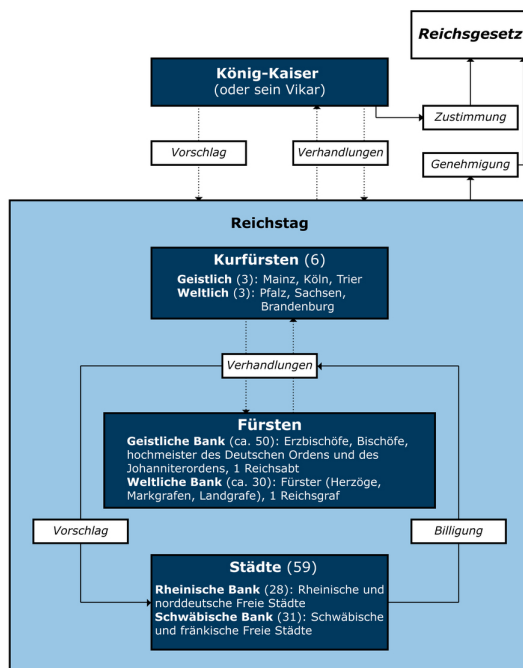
Reichsgesetz

König-Kaiser
(oder sein Vikar)

Zustimmung

Vorschlag

Verhandlungen

Genehmigung

Reichstag

Kurfürsten (6)
Geistlich (3): Mainz, Köln, Trier
Weltlich (3): Pfalz, Sachsen, Brandenburg

Verhandlungen

Fürsten
Geistliche Bank (ca. 50): Erzbischöfe, Bischöfe, hochmeister des Deutschen Ordens und des Johanniterordens, 1 Reichsabt
Weltliche Bank (ca. 30): Fürster (Herzöge, Markgrafen, Landgrafe), 1 Reichsgraf

Vorschlag

Billigung

Städte (59)
Rheinische Bank (28): Rheinische und norddeutsche Freie Städte
Schwäbische Bank (31): Schwäbische und fränkische Freie Städte